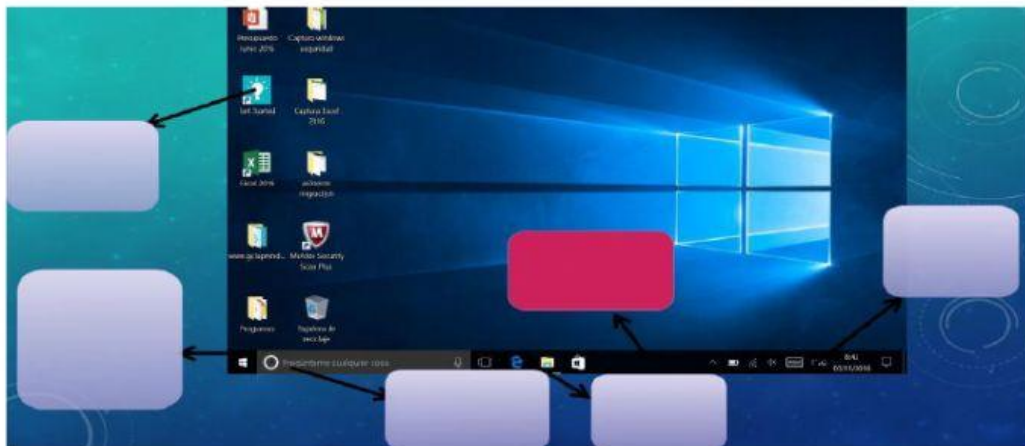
Presupuesto Junio 2016

Captura windows seguridad

Get Started

Captura Excel 2016

Excel 2016

activando migración

www.quiapmind...

McAfee Security Scan Plus

Programas

Papelera de reciclaje

Preguntarme cualquier cosa

8:41
03/11/2016